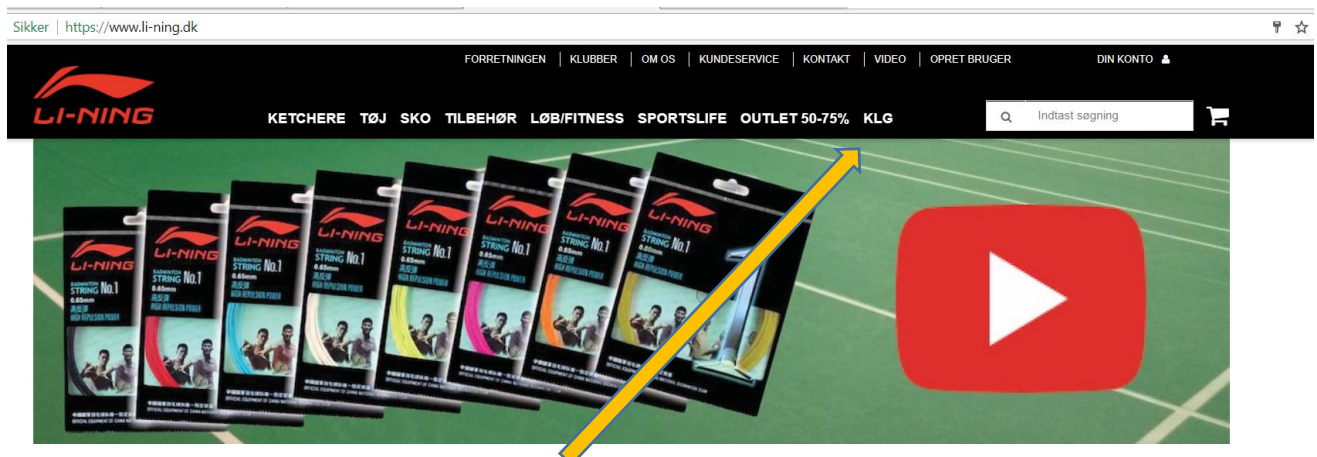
Sikker | https://www.li-ning.dk

FORRETNINGEN | KLUBBER | OM OS | KUNDESERVICE | KONTAKT | VIDEO | OPRET BRUGER

DIN KONTO

LI-NING

KETCHERE TØJ SKO TILBEHØR LØB/FITNESS SPORTSLIFE OUTLET 50-75% KLG

Indtast søgning

LI-NING
BADMINTON STRING No.1
0.65mm
HIGH REPULSION POWER

LI-NING
BADMINTON STRING No.1
0.65mm
HIGH REPULSION POWER

LI-NING
STRING No.1
0.65mm
HIGH REPULSION POWER

LI-NING
STRING No.1
0.65mm
HIGH REPULSION POWER

LI-NING
STRING No.1
0.65mm
HIGH REPULSION POWER

LI-NING
STRING No.1
0.65mm
HIGH REPULSION POWER

LI-NING
STRING No.1
0.65mm
HIGH REPULSION POWER

LI-NING
STRING No.1
0.65mm
HIGH REPULSION POWER